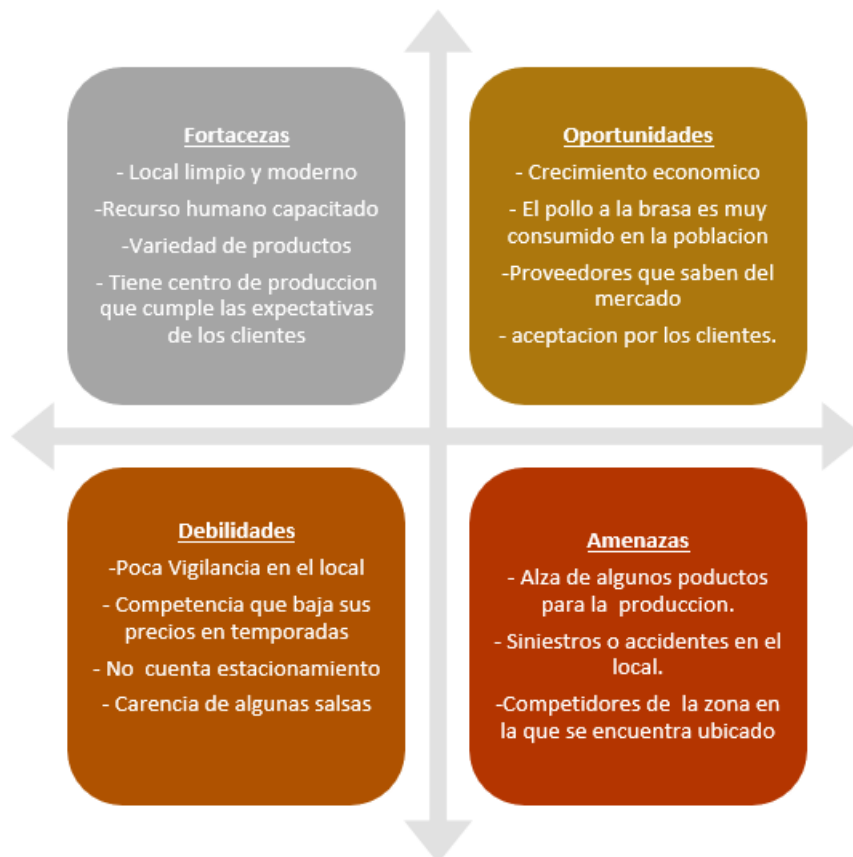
Fortacezas

- Local limpio y moderno

-Recurso humano capacitado

-Variedad de productos

- Tiene centro de produccion que cumple las expectativas de los clientes

Oportunidades

- Crecimiento economico

- El pollo a la brasa es muy consumido en la poblacion

-Proveedores que saben del mercado

- aceptacion por los clientes.

Debilidades

-Poca Vigilancia en el local

- Competencia que baja sus precios en temporadas

- No cuenta estacionamiento

- Carencia de algunas salsas

Amenazas

- Alza de algunos poductos para la produccion.

- Siniestros o accidentes en el local.

-Competidores de la zona en la que se encuentra ubicado